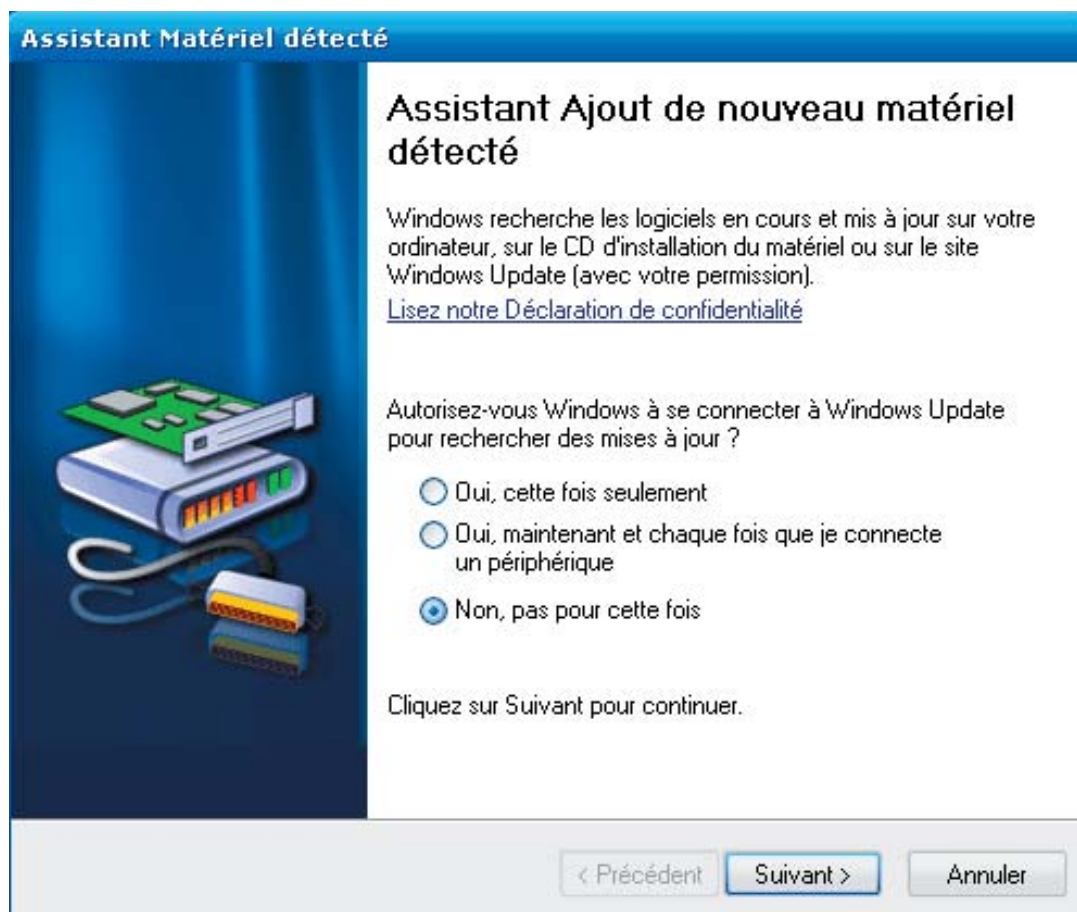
Assistant Matériel détecté

Assistant Ajout de nouveau matériel détecté

Windows recherche les logiciels en cours et mis à jour sur votre ordinateur, sur le CD d'installation du matériel ou sur le site Windows Update (avec votre permission).

Lisez notre Déclaration de confidentialité

Autorisez-vous Windows à se connecter à Windows Update pour rechercher des mises à jour ?

Oui, cette fois seulement

Oui, maintenant et chaque fois que je connecte un périphérique

Non, pas pour cette fois

Cliquez sur Suivant pour continuer.

< Précédent

Suivant >

Annuler